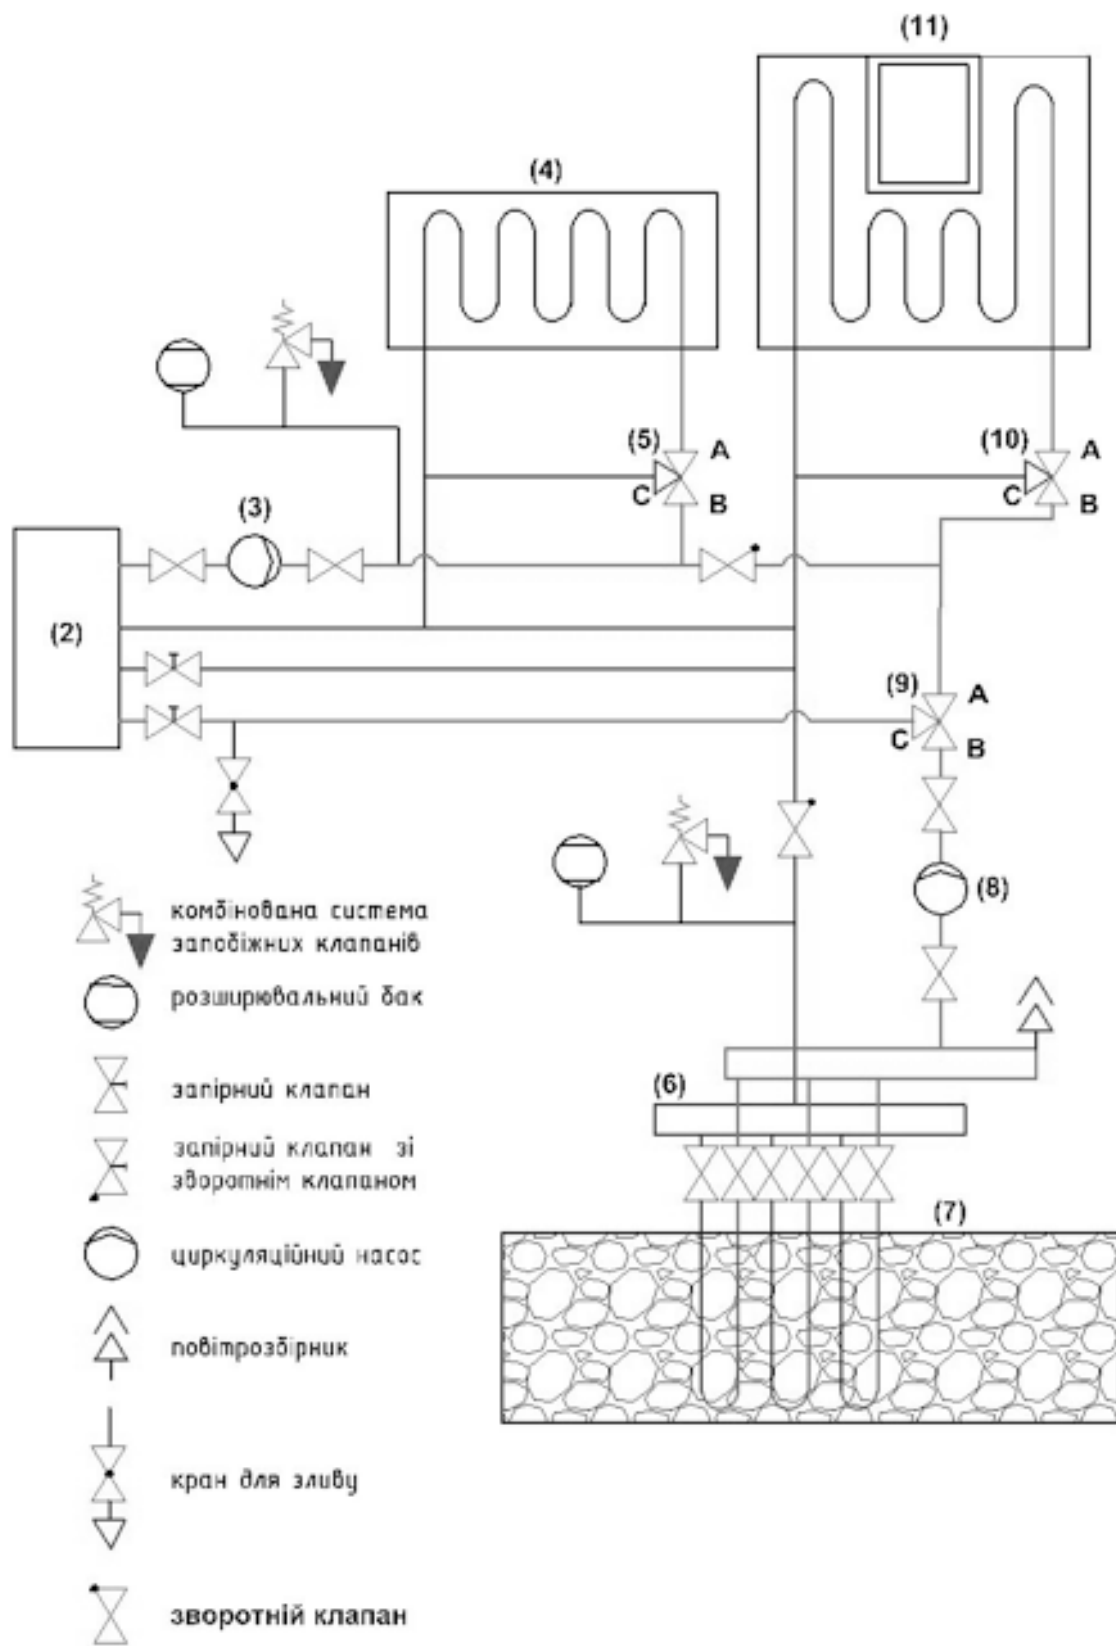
(11)

(4)

(5) A
C B

(10) A
C B

(3)

(2)

(9) A
C B

(8)

(6)

(7)

комбінована система запобіжних клапанів

розширювальний бак

запірний клапан

запірний клапан зі зворотнім клапаном

циркуляційний насос

повітрозбірник

кран для зливу

зворотній клапан